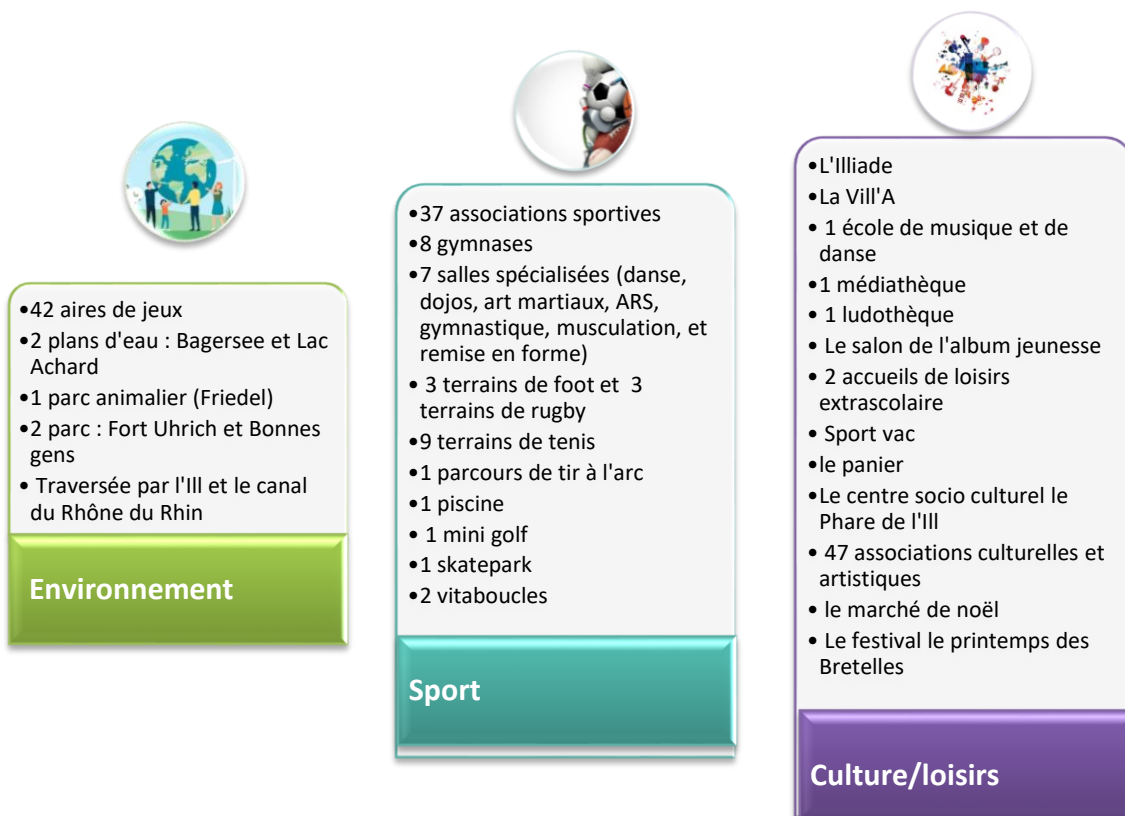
•42 aires de jeux
•2 plans d'eau : Bagersee et Lac Achard
•1 parc animalier (Friedel)
•2 parc : Fort Uhrich et Bonnes gens
• Traversée par l'Ill et le canal du Rhône du Rhin

Environnement

•37 associations sportives
•8 gymnases
•7 salles spécialisées (danse, dojos, art martiaux, ARS, gymnastique, musculation, et remise en forme)
• 3 terrains de foot et 3 terrains de rugby
•9 terrains de tenis
•1 parcours de tir à l'arc
•1 piscine
• 1 mini golf
•1 skatepark
•2 vitaboucles

Sport

•L'Illiade
•La Vill'A
• 1 école de musique et de danse
•1 médiathèque
• 1 ludothèque
• Le salon de l'album jeunesse
• 2 accueils de loisirs extrascolaire
• Sport vac
•le panier
•Le centre socio culturel le Phare de l'Ill
• 47 associations culturelles et artistiques
• le marché de noël
• Le festival le printemps des Bretelles

Culture/loisirs